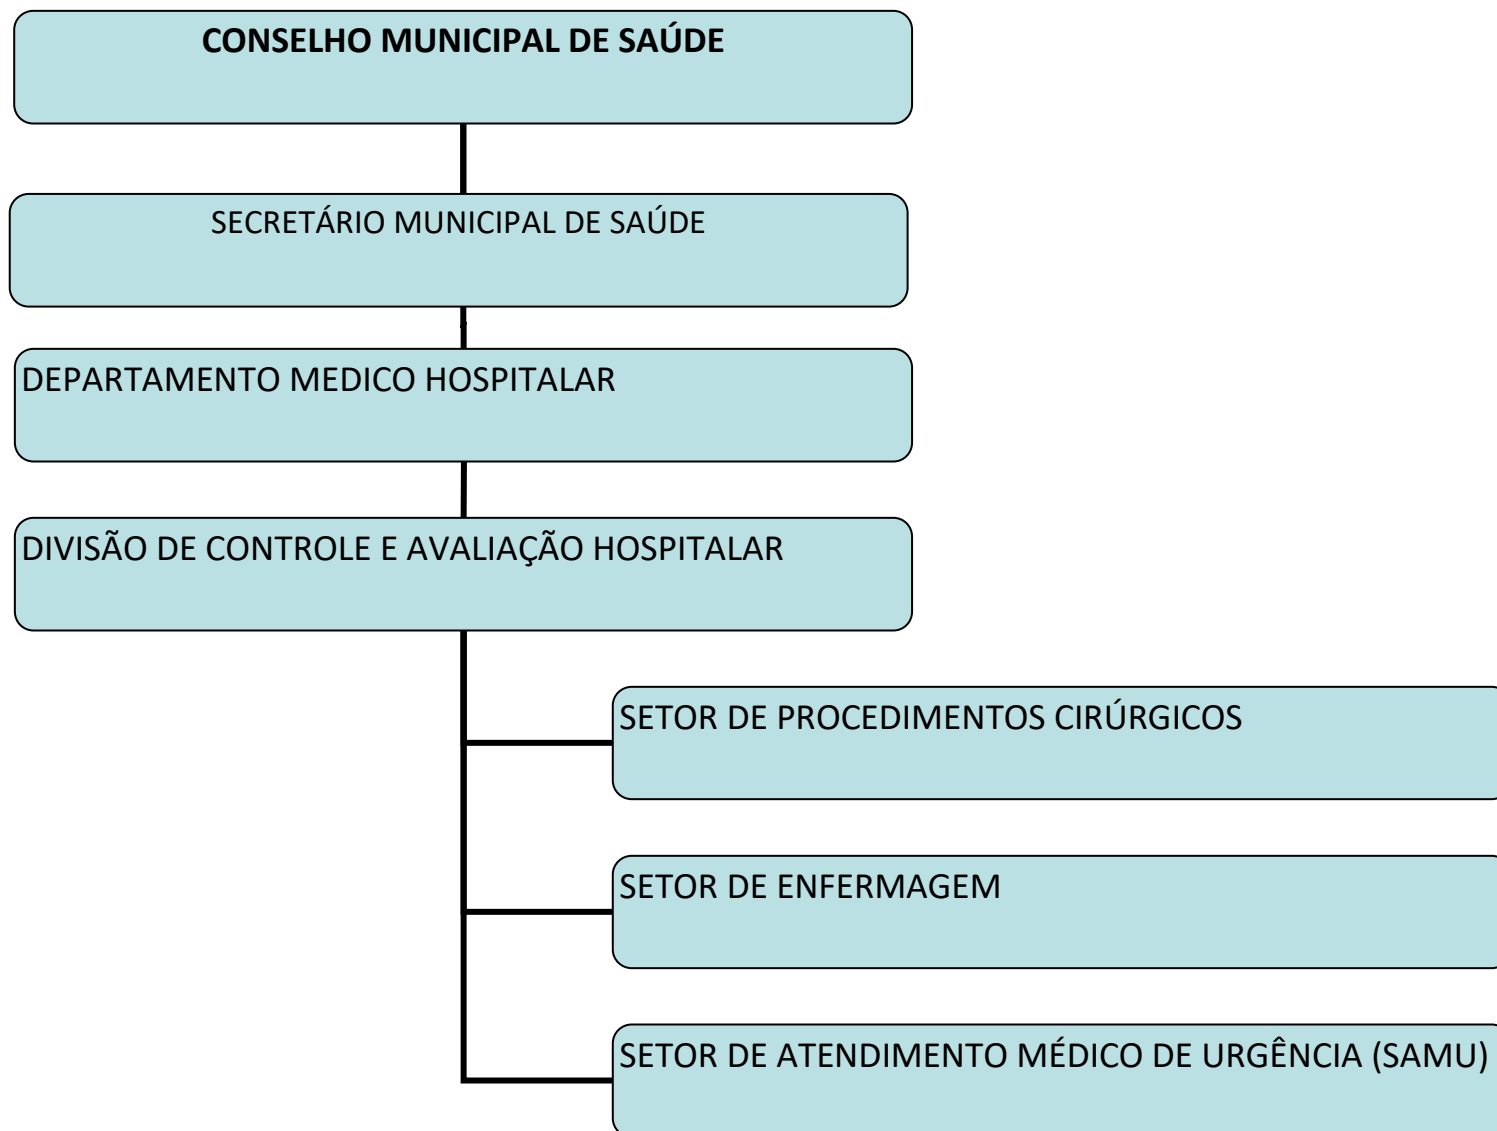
CONSELHO MUNICIPAL DE SAÚDE

SECRETÁRIO MUNICIPAL DE SAÚDE

DEPARTAMENTO MEDICO HOSPITALAR

DIVISÃO DE CONTROLE E AVALIAÇÃO HOSPITALAR

SETOR DE PROCEDIMENTOS CIRÚRGICOS

SETOR DE ENFERMAGEM

SETOR DE ATENDIMENTO MÉDICO DE URGÊNCIA (SAMU)